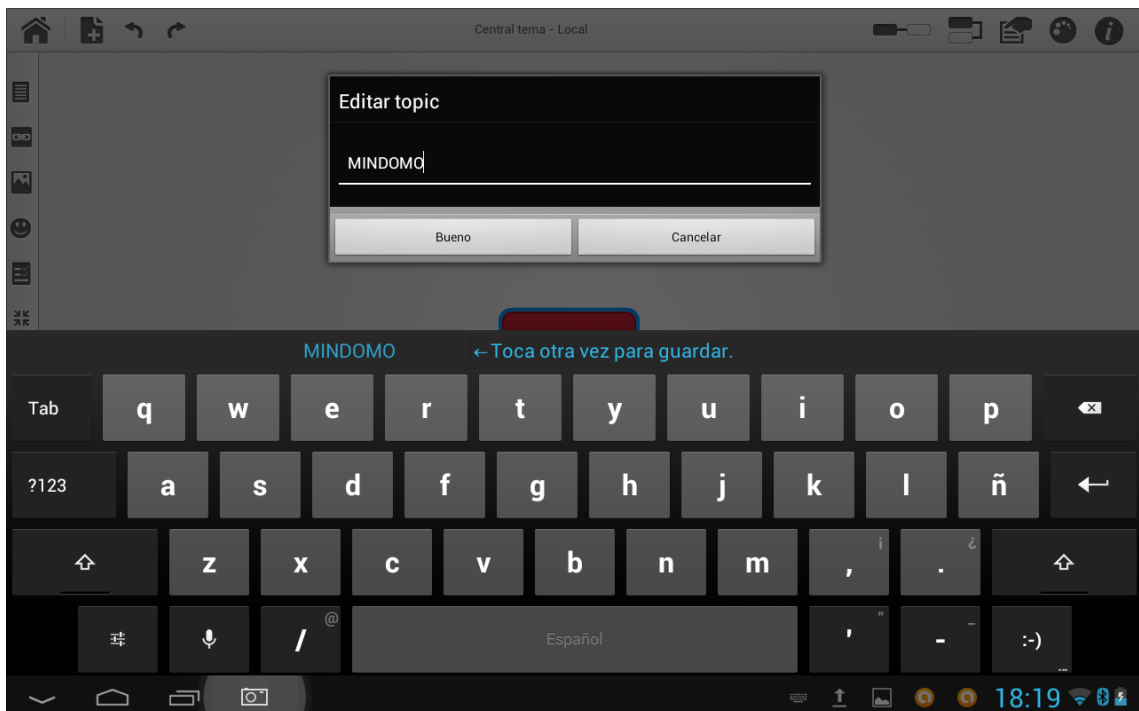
Central tema - Local

Editar topic

MINDOMO

Bueno

Cancelar

MINDOMO ←Toca otra vez para guardar.

Tab q w e r t y u i o p

?123 a s d f g h j k l ñ

z x c v b n m , ¡ . ¿

/ @ Español ' " - :-)

18:19